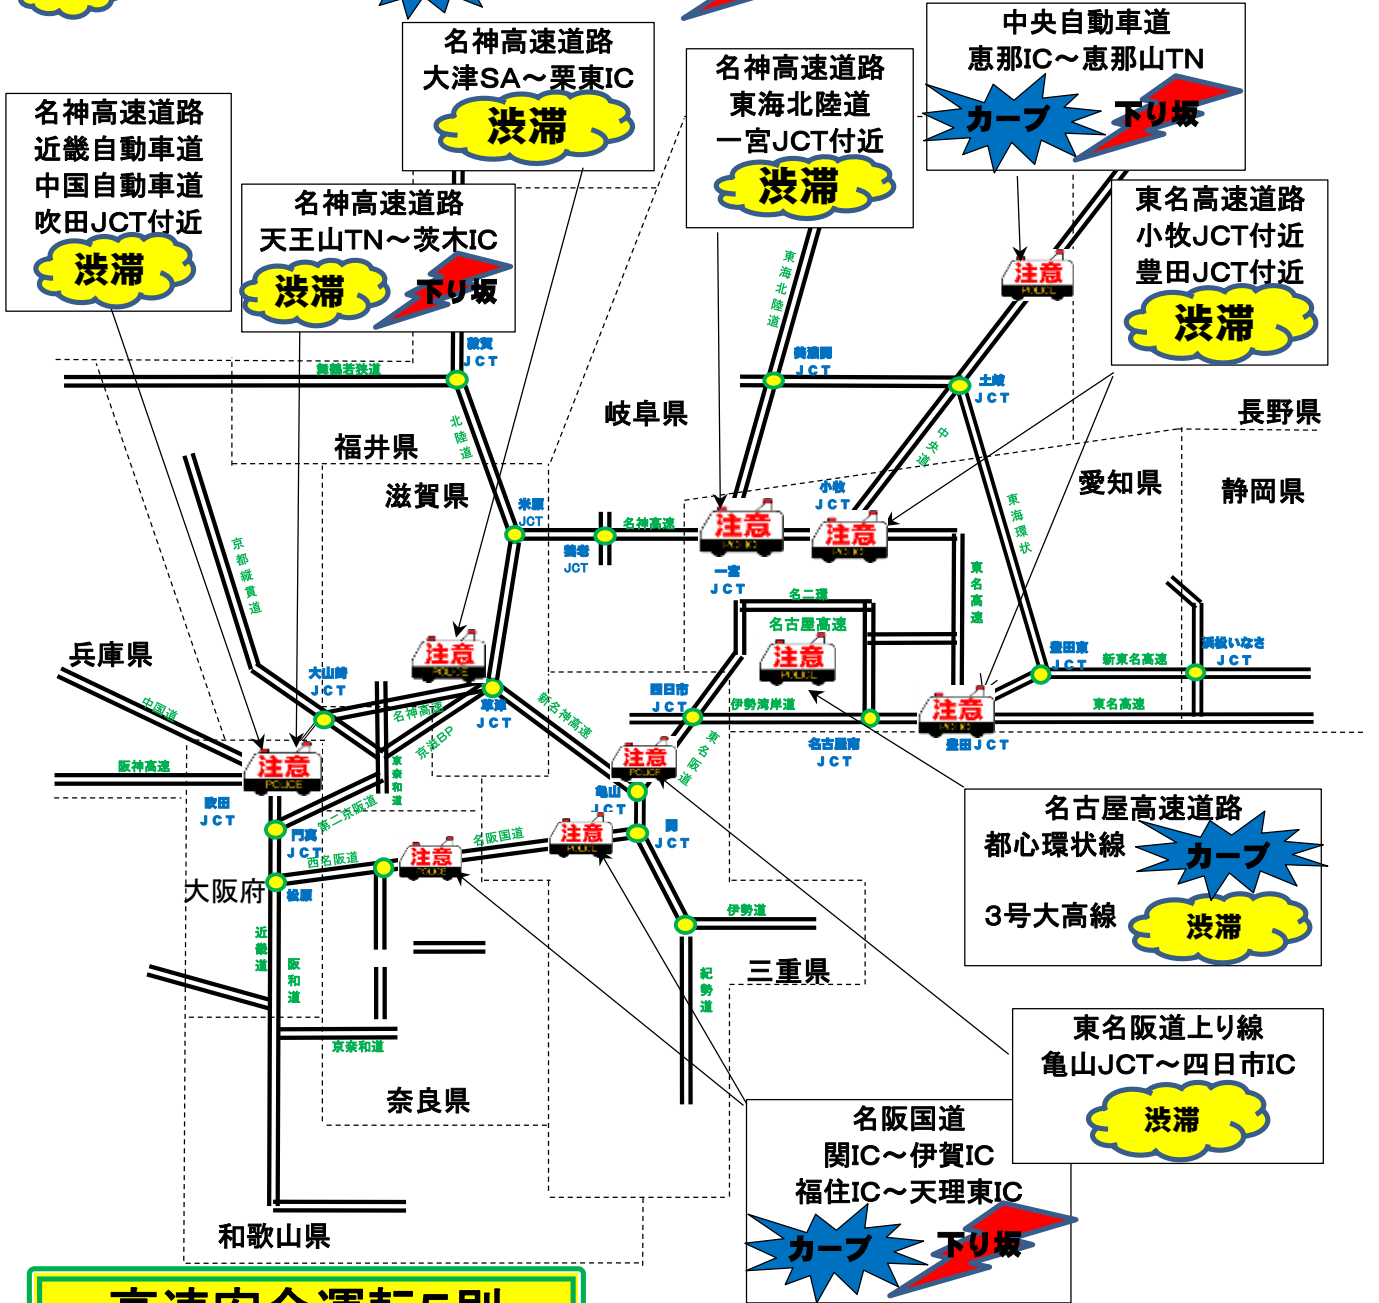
名神高速道路
大津SA～栗東IC
渋滞

名神高速道路
東海北陸道
一宮JCT付近
渋滞

中央自動車道
恵那IC～恵那山TN
カーブ
下り坂

名神高速道路
近畿自動車道
中国自動車道
吹田JCT付近
渋滞

名神高速道路
天王山TN～茨木IC
渋滞
下り坂

東名高速道路
小牧JCT付近
豊田JCT付近
渋滞

敦賀
JCT
舞鶴若狭道
北陸道
福井県
岐阜県
東海北陸道
美濃関
JCT
土岐
JCT
中央道
長野県
滋賀県
米原
JCT
名神高速
養老
JCT
注意
一宮
JCT
小牧
JCT
注意
東海環状
愛知県
静岡県
京都縦貫道
名二環
名古屋高速
注意
東名高速
豊田東
JCT
新東名高速
浜松いなさ
JCT
兵庫県
注意
大山崎
JCT
草津
JCT
名神高速
新名神高速
四日市
JCT
伊勢湾岸道
注意
東名高速
豊田JCT
中国道
阪神高速
注意
京滋BP
京奈和道
注意
東名阪道
名古屋南
JCT
吹田
JCT
門真
JCT
第二京阪道
亀山
JCT
注意
名阪国道
関
JCT
注意
西名阪道
大阪府
松原
伊勢道
近畿道
阪和道
紀勢道
三重県
京奈和道
奈良県
和歌山県

名古屋高速道路
都心環状線
カーブ
3号大高線
渋滞

東名阪道上り線
亀山JCT～四日市IC
渋滞

名阪国道
関IC～伊賀IC
福住IC～天理東IC
カーブ
下り坂

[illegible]